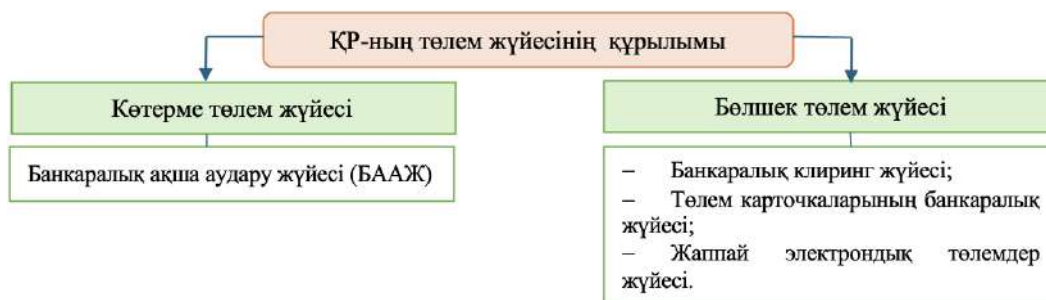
ҚР-ның төлем жүйесінің құрылымы

Көтерме төлем жүйесі

Банкаралық ақша аудару жүйесі (БААЖ)

Бөлшек төлем жүйесі

– Банкаралық клиринг жүйесі;
– Төлем карточкаларының банкаралық жүйесі;
– Жаппай электрондық төлемдер жүйесі.